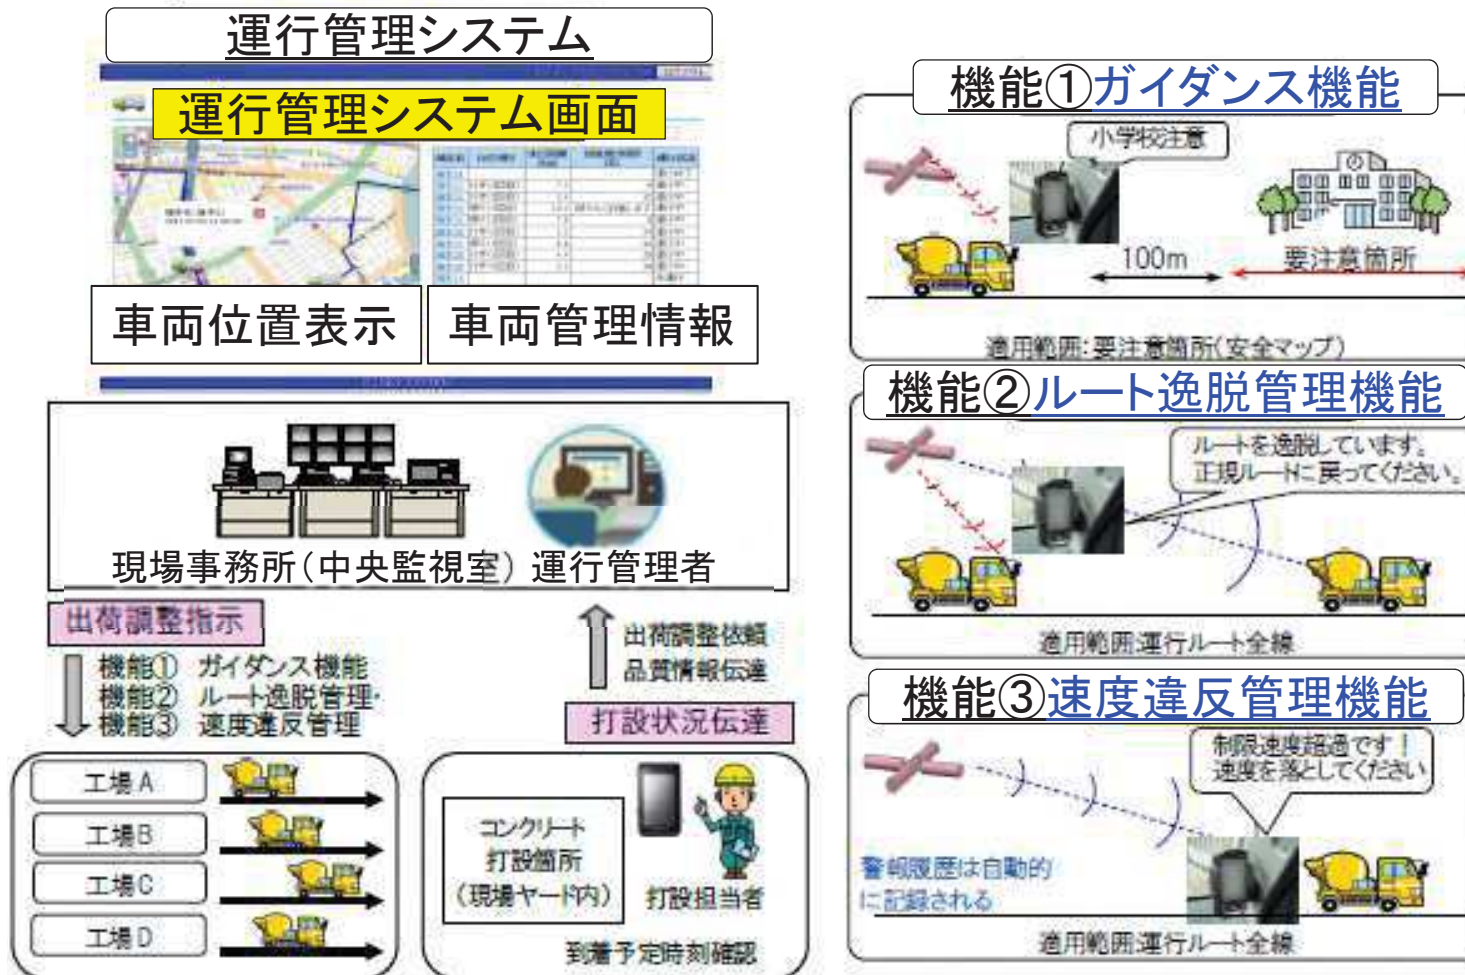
運行管理システム

運行管理システム画面

車両位置表示

車両管理情報

現場事務所（中央監視室）

運行管理者

出荷調整指示

機能① ガイダンス機能
機能② ルート逸脱管理
機能③ 速度違反管理

出荷調整依頼
品質情報伝達

打設状況伝達

工場A

工場B

工場C

工場D

コンクリート
打設箇所
（現場ヤード内）

打設担当者

到着予定時刻確認

機能①ガイダンス機能

小学校注意

100m

要注意箇所

適用範囲：要注意箇所（安全マップ）

機能②ルート逸脱管理機能

ルートを逸脱しています。
正規ルートに戻ってください。

適用範囲運行ルート全線

機能③速度違反管理機能

制限速度超過です！
速度を落としてください

警報履歴は自動的
に記録される

適用範囲運行ルート全線